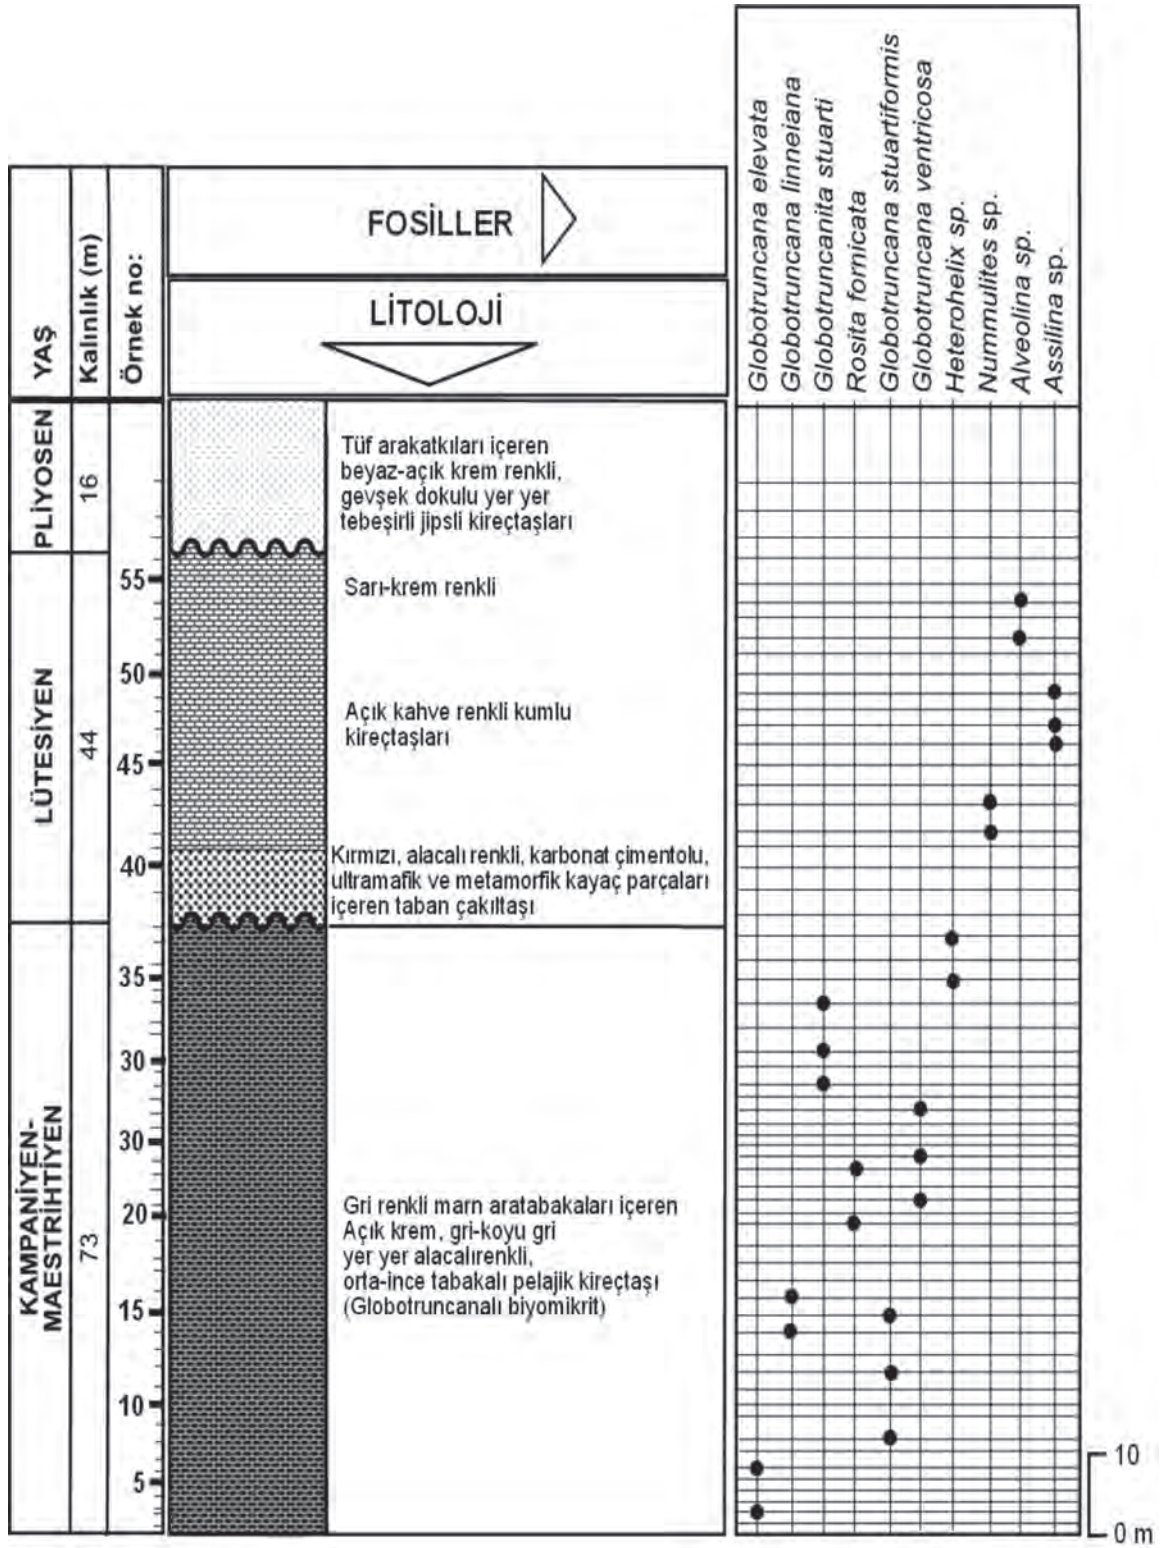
YAŞ

Kalınlık (m)

Örnek no:

FOSİLLER

LİTOLOJİ

Globotruncana elevata
Globotruncana linneiana
Globotruncanita stuarti
Rosita fornicata
Globotruncana stuartiformis
Globotruncana ventricosa
Heterohelix sp.
Nummulites sp.
Alveolina sp.
Assilina sp.

PLİYOSEN
16

Tüf arakatkıları içeren beyaz-açık krem renkli, gevşek dokulu yer yer tebeşirli jipsli kireçtaşları

LÜTESİYEN
44

55
50
45
40

Sarı-krem renkli

Açık kahve renkli kumlu kireçtaşları

Kırmızı, alacalı renkli, karbonat çimentolu, ultramafik ve metamorfik kayaç parçaları içeren taban çakıltaşı

KAMPANİYEN-MAESTRİHTİYEN
73

35
30
30
20
15
10
5

Gri renkli marn aratabakaları içeren Açık krem, gri-koyu gri yer yer alacalırenkli, orta-ince tabakalı pelajik kireçtaşı (Globotruncanalı biyomikrit)

10
0 m